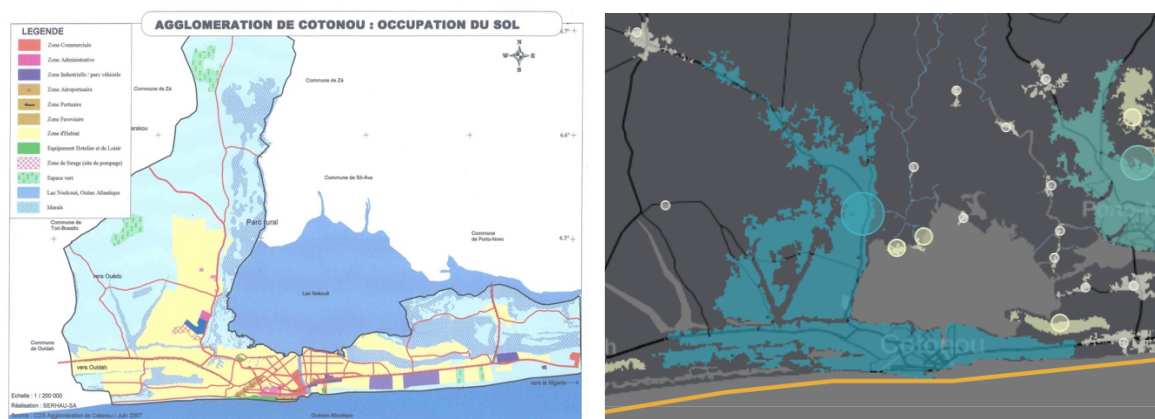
AGGLOMERATION DE COTONOU : OCCUPATION DU SOL

LEGENDE

Zone Commerciale
Zone Administrative
Zone Industrielle / parc véhicule
Zone Aéroportuaire
Zone Portuaire
Zone Ferroviaire
Zone d'Habitat
Equipement Hotelier et de Loisir
Zone de forage (site de pompage)
Espace vert
Lac Nokoué, Océan Atlantique
Marais

N
W E
S

Commune de Zè
Commune de Zè
Abomey-Calavi
Commune de Sô-Ava
Commune de Tori-Bossito
Parc rural
Commune de Porto-Novo
vers Ouidah
Lac Nokoué
Commune de Ouidah
vers Ouidah
vers le Nigeria
Océan Atlantique
6.7°
6.6°
6.5°

Echelle : 1 / 200 000
Réalisation : SERHAU-SA
Source : CDS Agglomération de Cotonou / Juin 2007

Porto-N
Cotonou
h